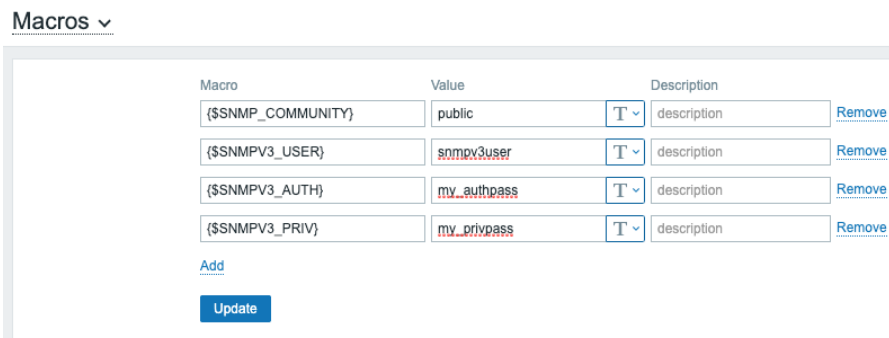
Macros ⌄

| Macro | Value | | Description | |
|---|---|---|---|---|
| {$SNMP_COMMUNITY} | public | T ⌄ | description | Remove |
| {$SNMPV3_USER} | snmpv3user | T ⌄ | description | Remove |
| {$SNMPV3_AUTH} | my_authpass | T ⌄ | description | Remove |
| {$SNMPV3_PRIV} | my_privpass | T ⌄ | description | Remove |

Add

Update